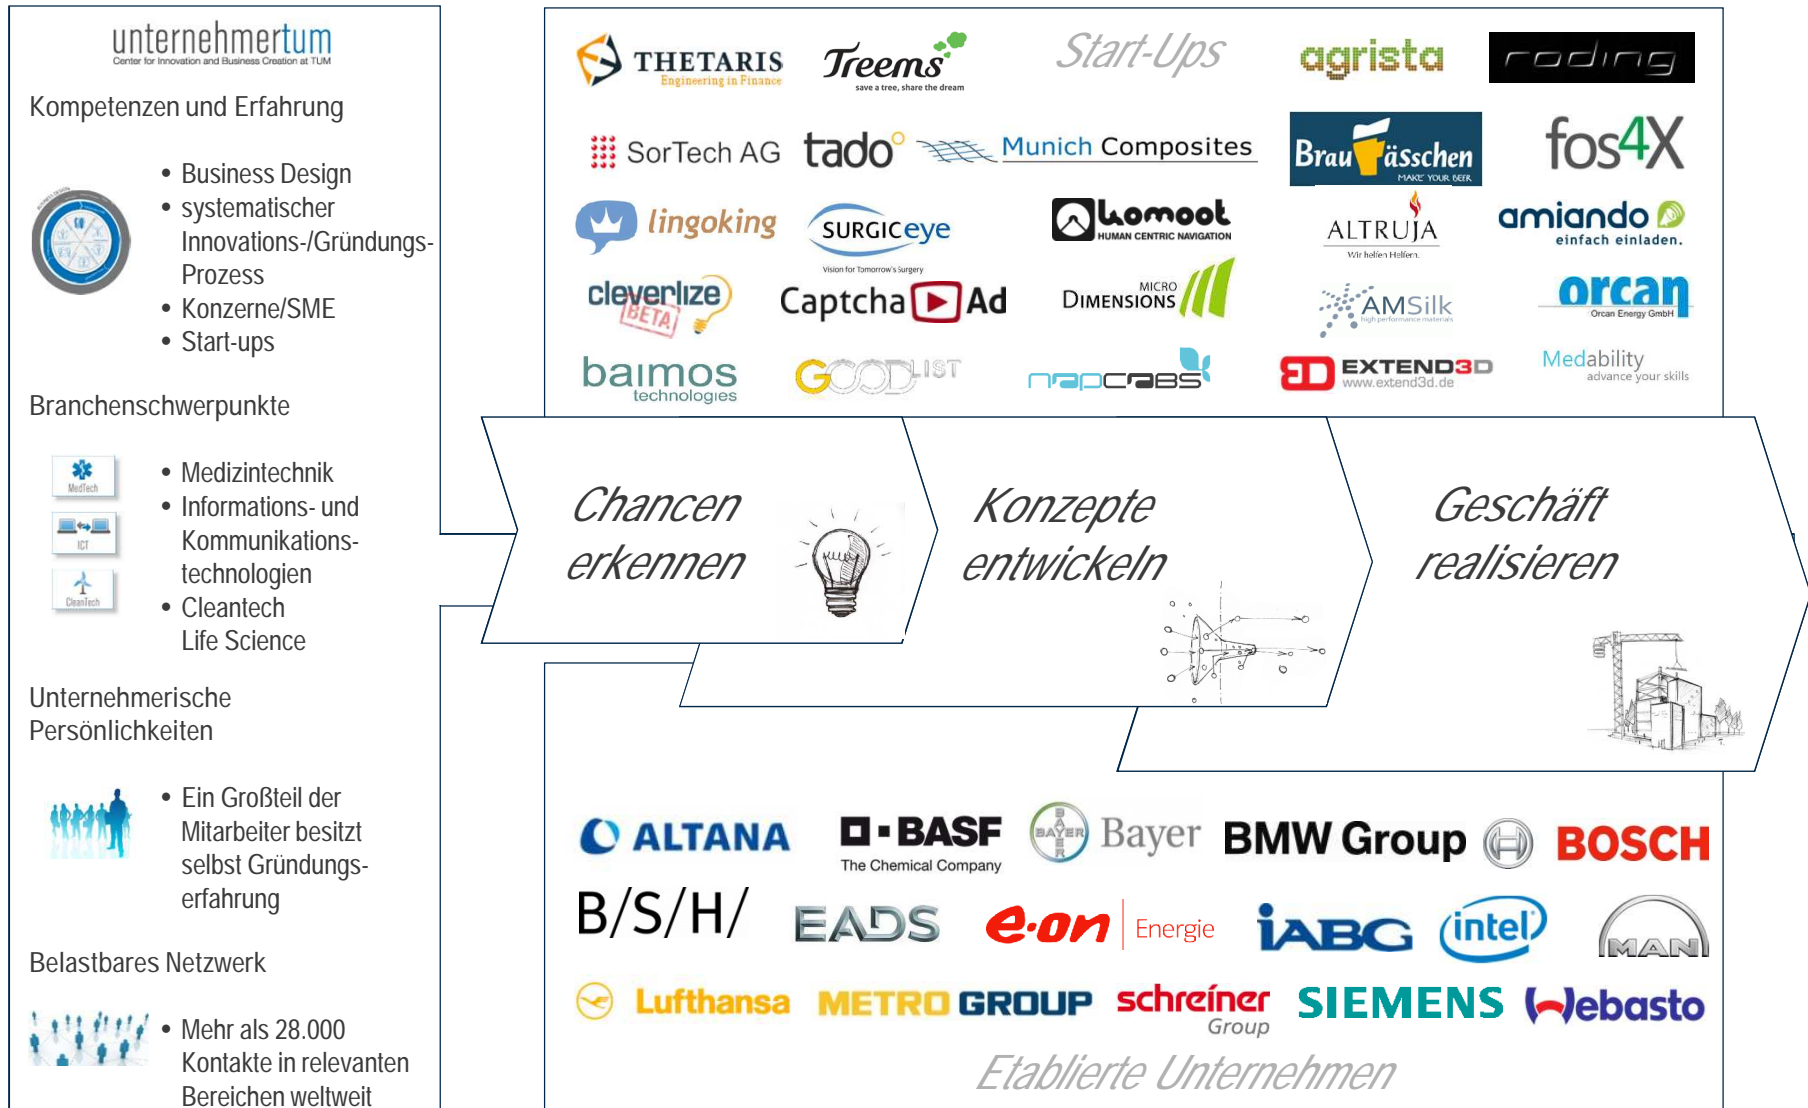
unternehmertum
Center for Innovation and Business Creation at TUM

Kompetenzen und Erfahrung

- Business Design
- systematischer Innovations-/Gründungs-Prozess
- Konzerne/SME
- Start-ups

Branchenschwerpunkte

MedTech
ICT
CleanTech

- Medizintechnik
- Informations- und Kommunikations-technologien
- Cleantech Life Science

Unternehmerische Persönlichkeiten

- Ein Großteil der Mitarbeiter besitzt selbst Gründungs-erfahrung

Belastbares Netzwerk

- Mehr als 28.000 Kontakte in relevanten Bereichen weltweit

THETARIS Engineering in Finance
Treems save a tree, share the dream
Start-Ups
agrista
roding
SorTech AG
tado°
Munich Composites
Brauässchen MAKE YOUR BEER
fos4X
lingoking
SURGICeye Vision for Tomorrow's Surgery
komoot HUMAN CENTRIC NAVIGATION
ALTRUJA Wir helfen Helfen.
amiando einfach einladen.
cleverlize BETA
CaptchaAd
MICRO DIMENSIONS
AMSilk high performance materials
orcan Orcan Energy GmbH
baimos technologies
GOODLIST
napcabs
EXTEND3D www.extend3d.de
Medability advance your skills

Chancen erkennen
Konzepte entwickeln
Geschäft realisieren

ALTANA
BASF The Chemical Company
Bayer
BMW Group
BOSCH
B/S/H/
EADS
e.on Energie
IABG
intel
MAN
Lufthansa
METRO GROUP
schreiner Group
SIEMENS
Webasto
Etablierte Unternehmen